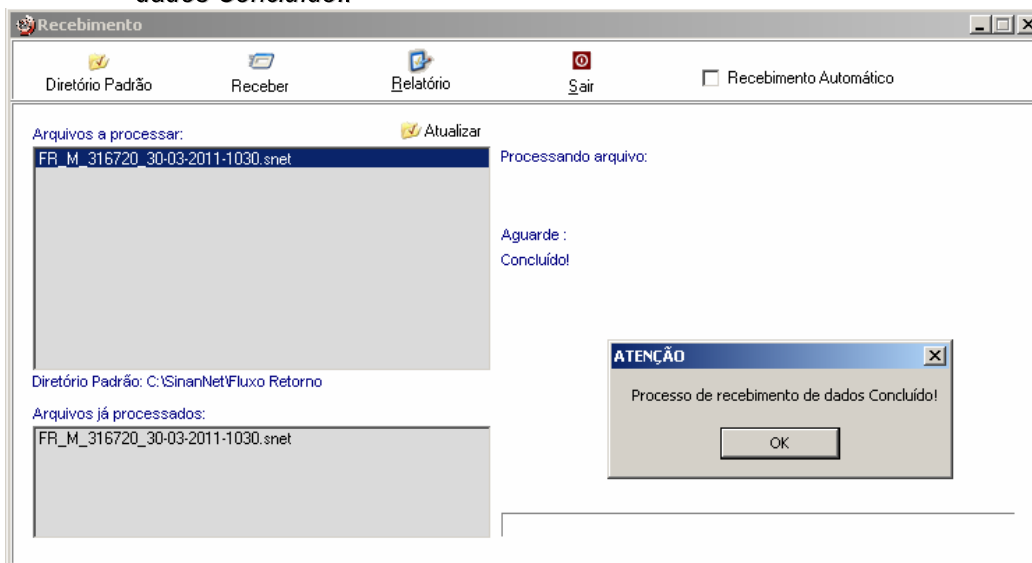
dados Concluído.

Recebimento

Diretório Padrão

Receber

Relatório

Sair

Recebimento Automático

Arquivos a processar:

Atualizar

FR_M_316720_30-03-2011-1030.snet

Processando arquivo:

Aguarde :

Concluído!

ATENÇÃO

Processo de recebimento de dados Concluído!

OK

Diretório Padrão: C:\SinanNet\Fluxo Retorno

Arquivos já processados:

FR_M_316720_30-03-2011-1030.snet